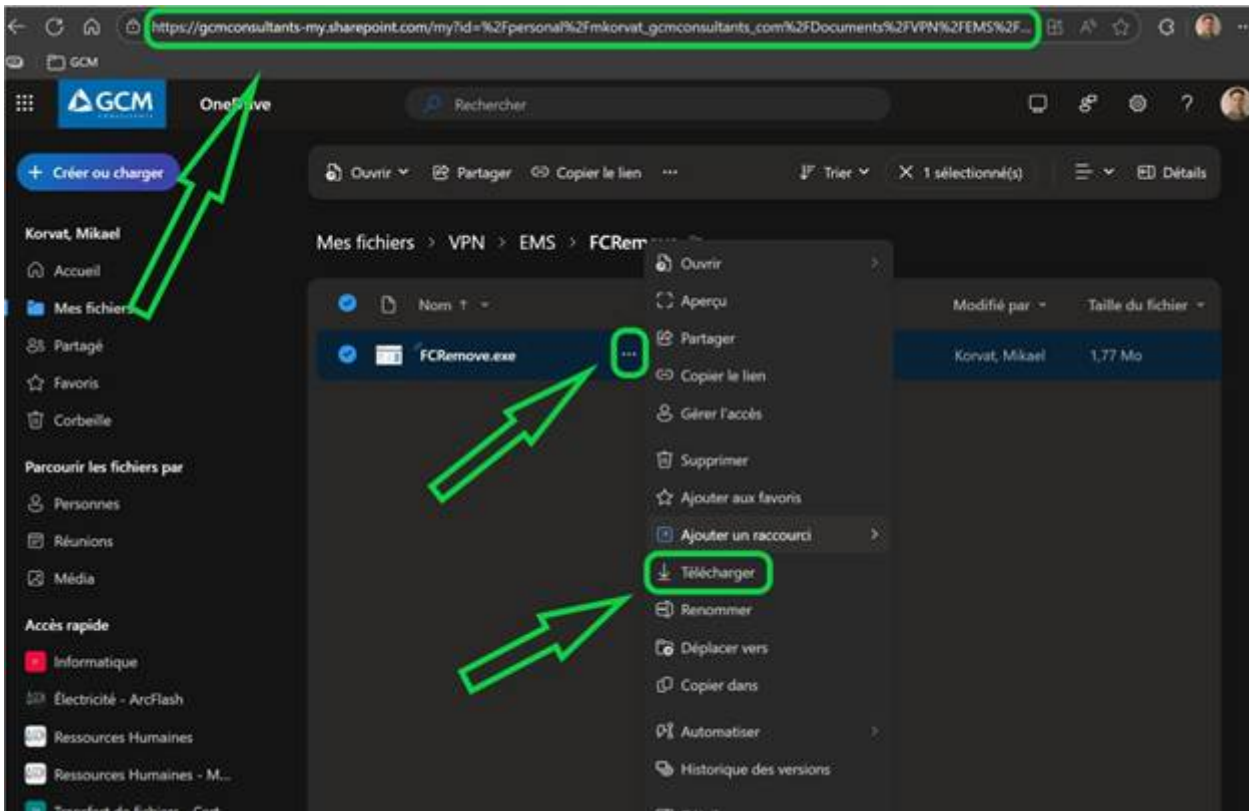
https://gcmconsultants-my.sharepoint.com/my?id=%2Fpersonal%2Fmkorvat_gcmconsultants_com%2FDocuments%2FVPN%2FEMS%2F...

GCM

GCM

OneDrive

Rechercher

+ Créer ou charger

Ouvrir
Partager
Copier le lien
...
Trier
1 sélectionné(s)
Détails

Korvat, Mikael
Accueil
Mes fichiers
Partagé
Favoris
Corbeille

Parcourir les fichiers par
Personnes
Réunions
Média

Accès rapide
Informatique
Électricité - ArcFlash
Ressources Humaines
Ressources Humaines - M...
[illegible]

Mes fichiers > VPN > EMS > FCRem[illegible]

Nom ↑
Modifié par
Taille du fichier

FCRemove.exe
...
Korvat, Mikael
1,77 Mo

Ouvrir
Aperçu
Partager
Copier le lien
Gérer l'accès
Supprimer
Ajouter aux favoris
Ajouter un raccourci
Télécharger
Renommer
Déplacer vers
Copier dans
Automatiser
Historique des versions